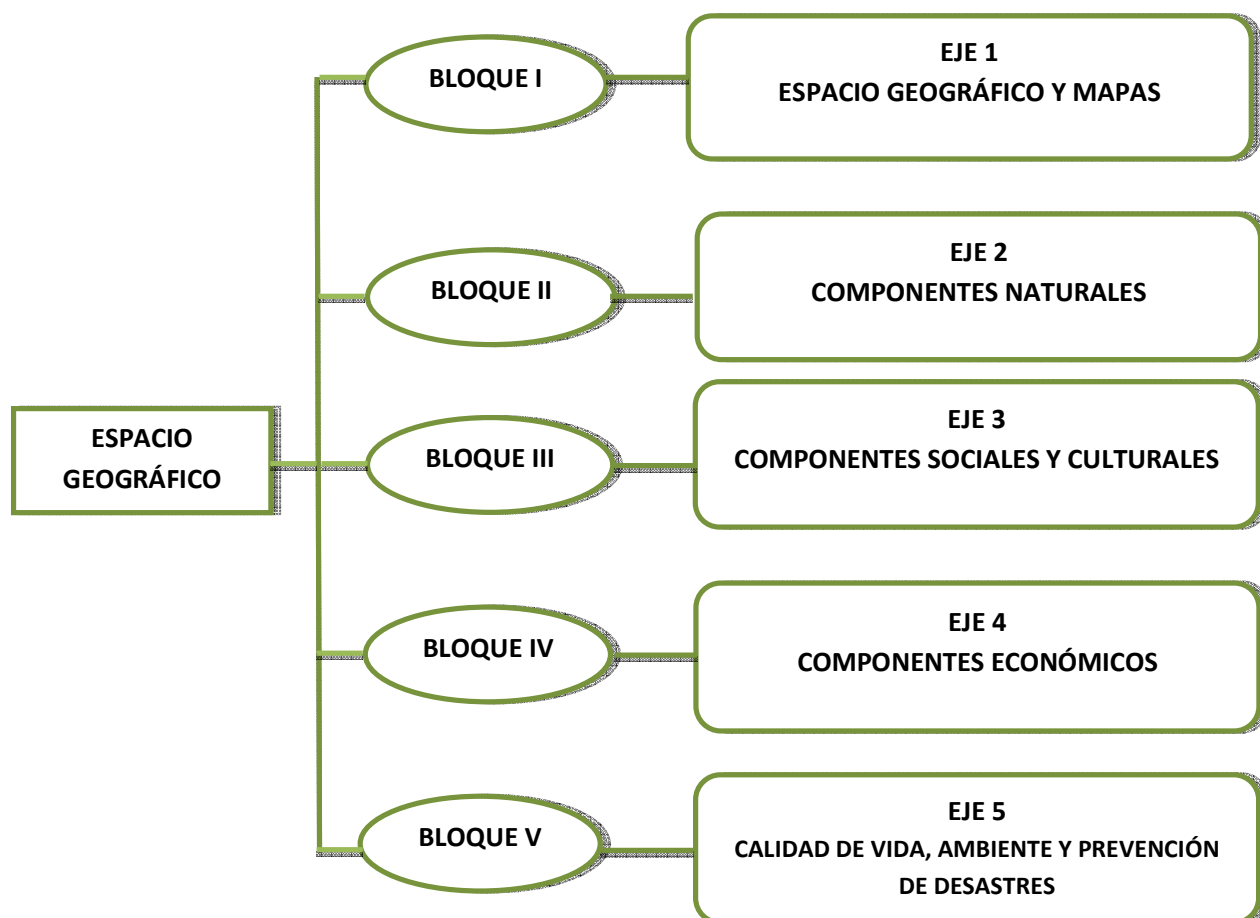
ESPACIO GEOGRÁFICO

BLOQUE I

EJE 1
ESPACIO GEOGRÁFICO Y MAPAS

BLOQUE II

EJE 2
COMPONENTES NATURALES

BLOQUE III

EJE 3
COMPONENTES SOCIALES Y CULTURALES

BLOQUE IV

EJE 4
COMPONENTES ECONÓMICOS

BLOQUE V

EJE 5
CALIDAD DE VIDA, AMBIENTE Y PREVENCIÓN DE DESASTRES